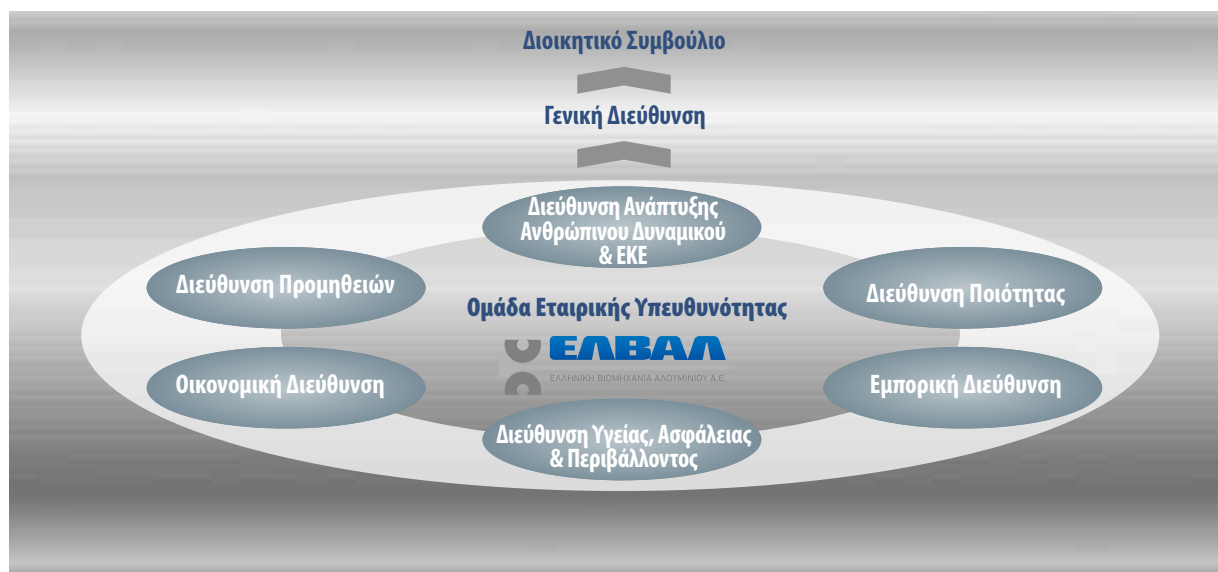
Διοικητικό Συμβούλιο

Γενική Διεύθυνση

Διεύθυνση Ανάπτυξης Ανθρώπινου Δυναμικού & ΕΚΕ

Διεύθυνση Προμηθειών

Ομάδα Εταιρικής Υπευθυνότητας

Διεύθυνση Ποιότητας

ΕΛΒΑΛ
ΕΛΛΗΝΙΚΗ ΒΙΟΜΗΧΑΝΙΑ ΑΛΟΥΜΙΝΙΟΥ Α.Ε.

Οικονομική Διεύθυνση

Εμπορική Διεύθυνση

Διεύθυνση Υγείας, Ασφάλειας & Περιβάλλοντος